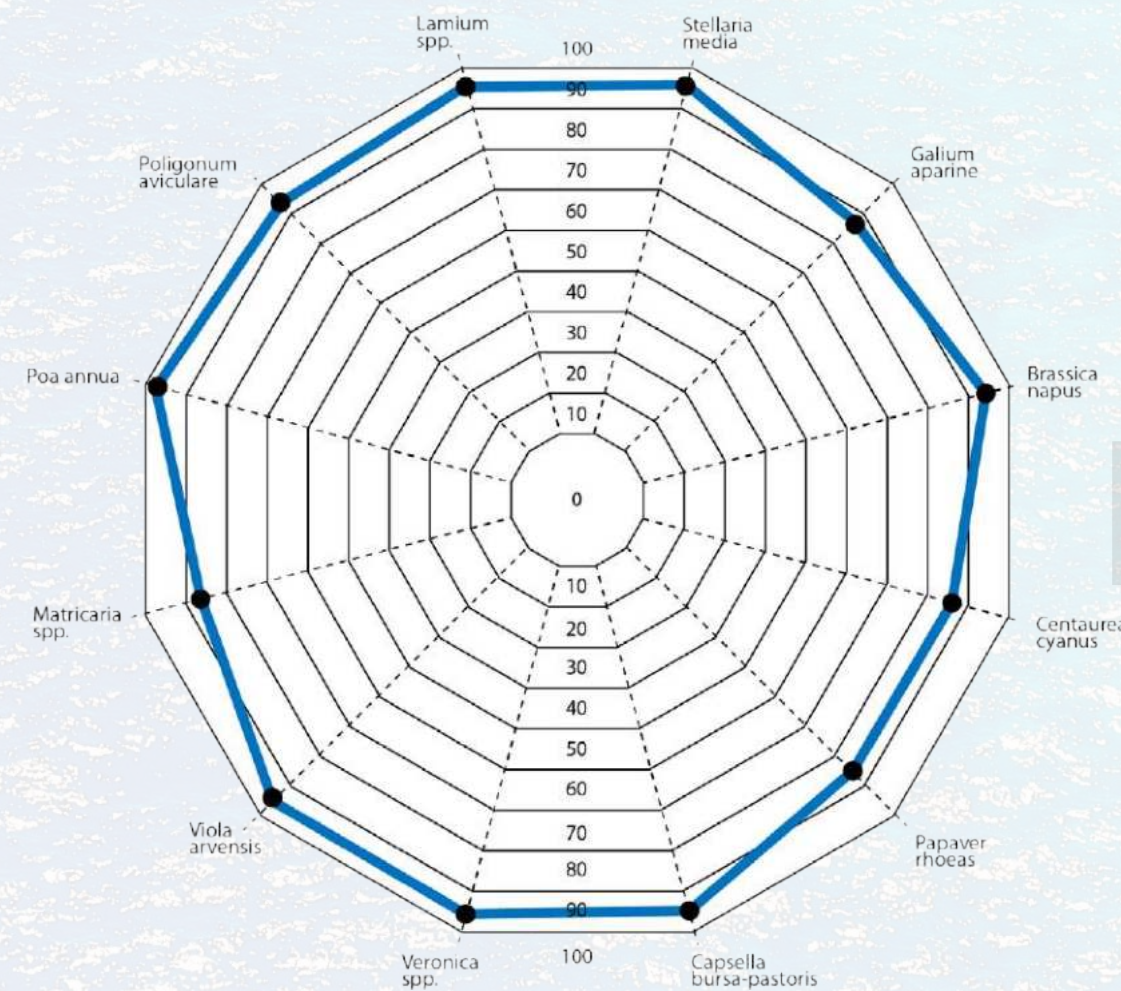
Lamium spp.

Stellaria media

100
90
80
70
60
50
40
30
20
10
0
10
20
30
40
50
60
70
80
90
100

Poligonum aviculare

Galium aparine

Poa annua

Brassica napus

Matricaria spp.

Centaurea cyanus

Viola arvensis

Papaver rhoeas

Veronica spp.

Capsella bursa-pastoris